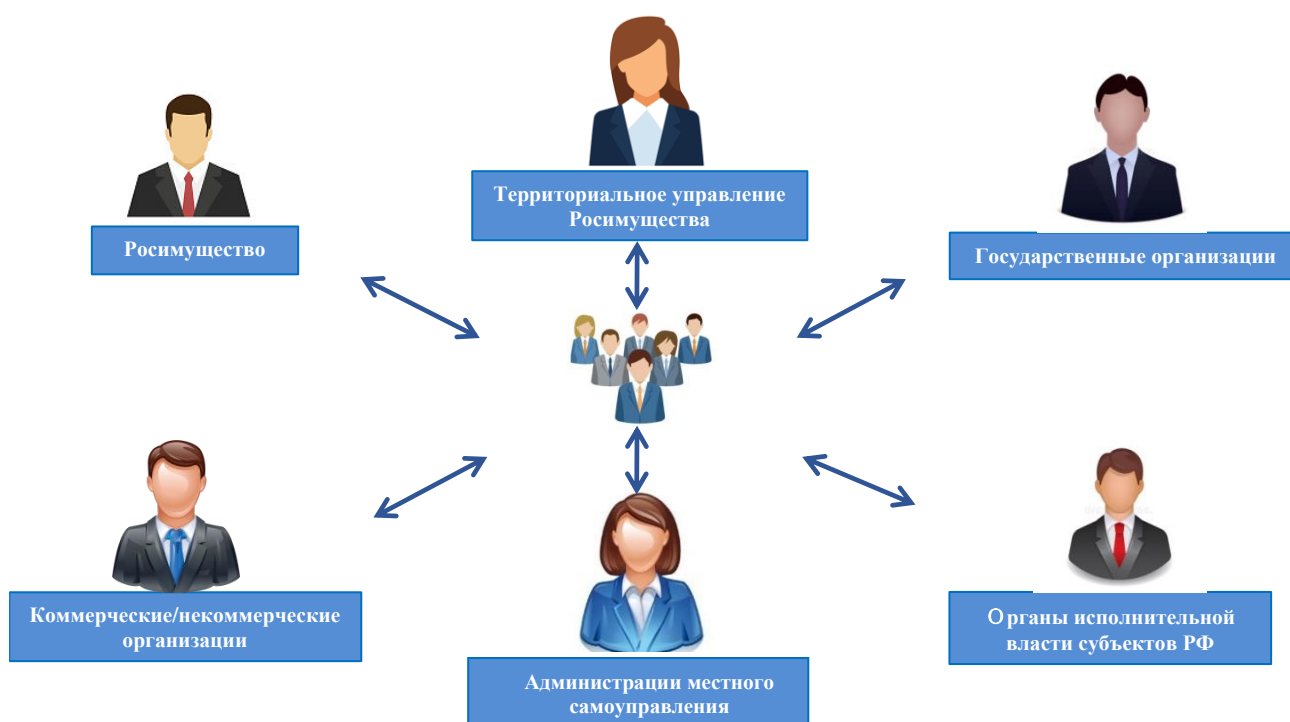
Территориальное управление Росимущества

Росимущество

Государственные организации

Коммерческие/некоммерческие организации

Администрации местного самоуправления

Органы исполнительной власти субъектов РФ